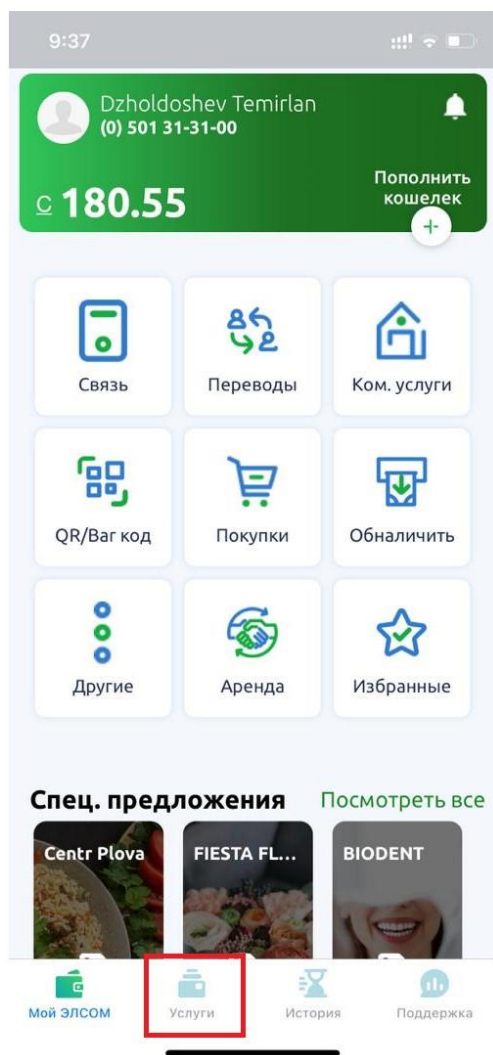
9:37

Dzholdoshev Temirlan
(0) 501 31-31-00

с 180.55

Пополнить кошелек

+

Связь

Переводы

Ком. услуги

QR/Bar код

Покупки

Обналичить

Другие

Аренда

Избранные

Спец. предложения

Посмотреть все

Centr Plova

FIESTA FL...

BIODENT

Мой ЭЛСОМ

Услуги

История

Поддержка